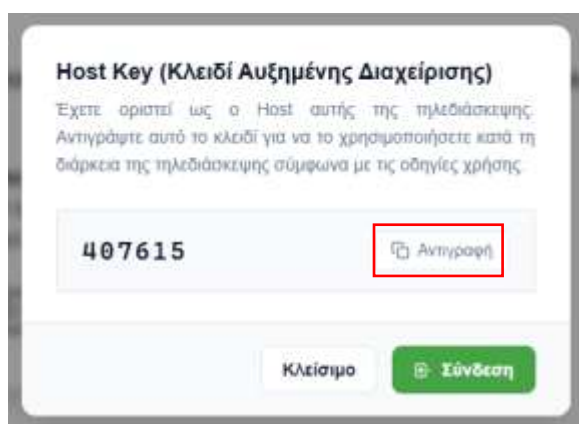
Host Key (Κλειδί Αυξημένης Διαχείρισης)

Έχετε οριστεί ως ο Host αυτής της τηλεδιάσκεψης. Αντιγράψτε αυτό το κλειδί για να το χρησιμοποιήσετε κατά τη διάρκεια της τηλεδιάσκεψης σύμφωνα με τις οδηγίες χρήσης.

407615

Αντιγραφή

Κλείσιμο

Σύνδεση